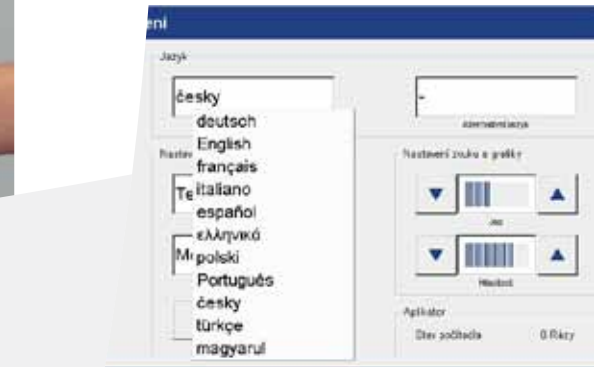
ení

Jazyk

česky

-

Alternativní jazyk

Nastav

Te

Mo

deutsch
English
français
italiano
español
ελληνικό
polski
Português
česky
türkçe
magyarul

Nastavení zvuku a grafiky

Jas

Hlasitost

Aplikátor

Stav počítadla

0 Řezy